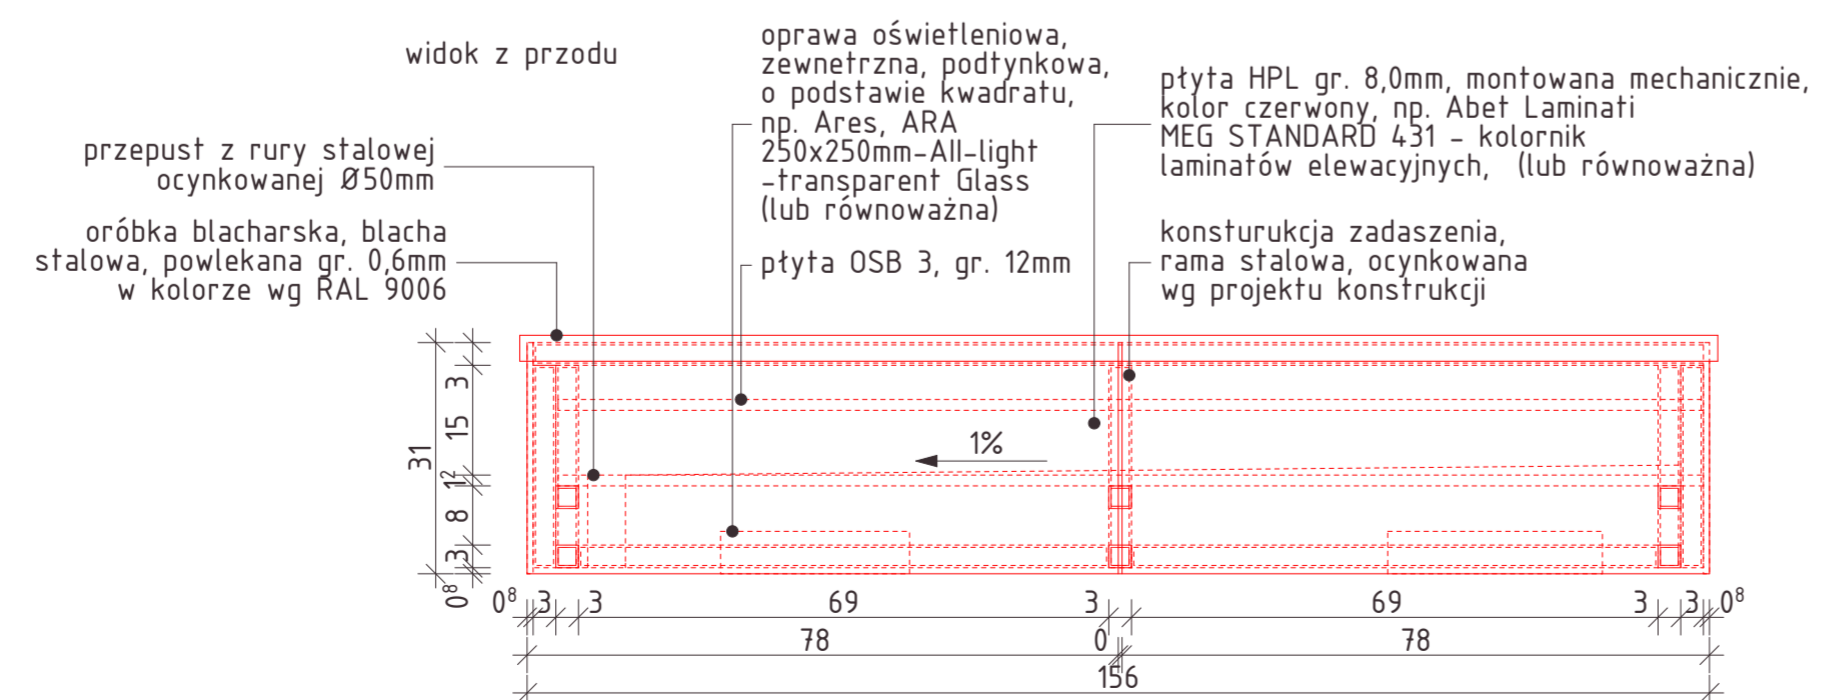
widok z przodu

przepust z rury stalowej ocynkowanej Ø50mm

oróbka blacharska, blacha stalowa, powlekana gr. 0,6mm w kolorze wg RAL 9006

oprawa oświetleniowa, zewnetrzna, podtynkowa, o podstawie kwadratu, np. Ares, ARA 250x250mm-All-light -transparent Glass (lub równoważna)

płyta OSB 3, gr. 12mm

płyta HPL gr. 8,0mm, montowana mechanicznie, kolor czerwony, np. Abet Laminati MEG STANDARD 431 - kolornik laminatów elewacyjnych, (lub równoważna)

konsturukcja zadaszenia, rama stalowa, ocynkowana wg projektu konstrukcji

1%

31
$0^8$
3
15
$1^2$
8
3
$0^8$

$0^8$ 3 3 69 3 69 3 3 $0^8$
78 0 78
156